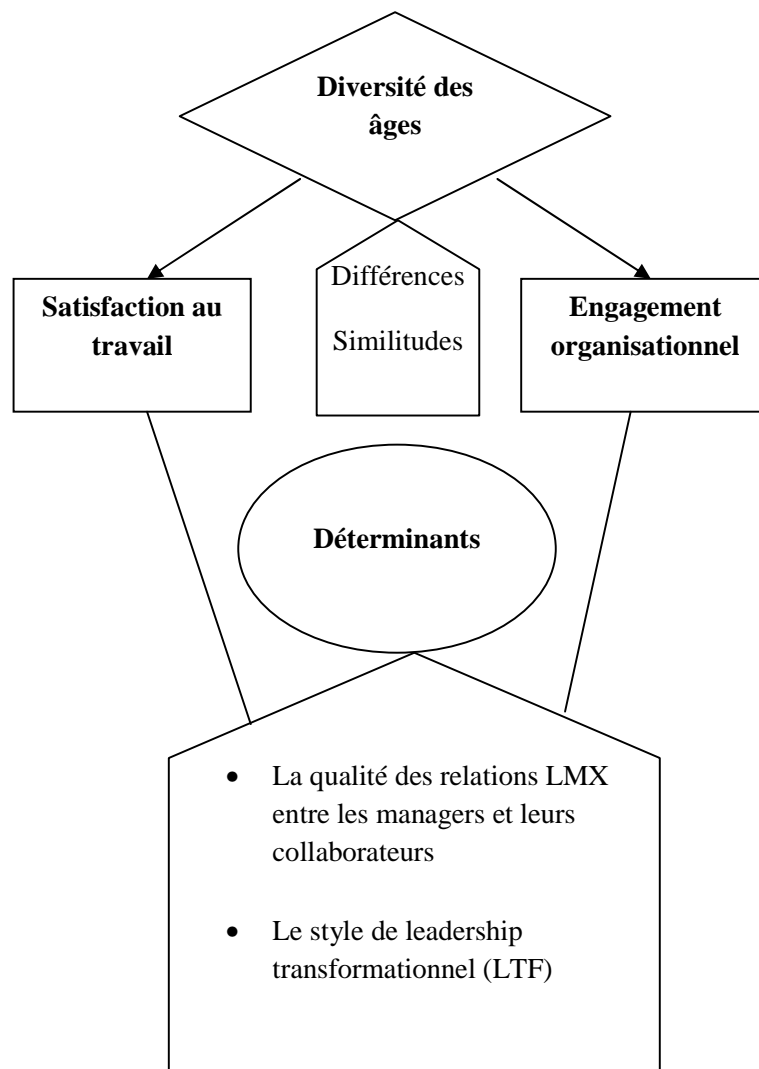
Diversité des âges

Satisfaction au travail

Différences

Similitudes

Engagement organisationnel

Déterminants

• La qualité des relations LMX entre les managers et leurs collaborateurs

• Le style de leadership transformationnel (LTF)